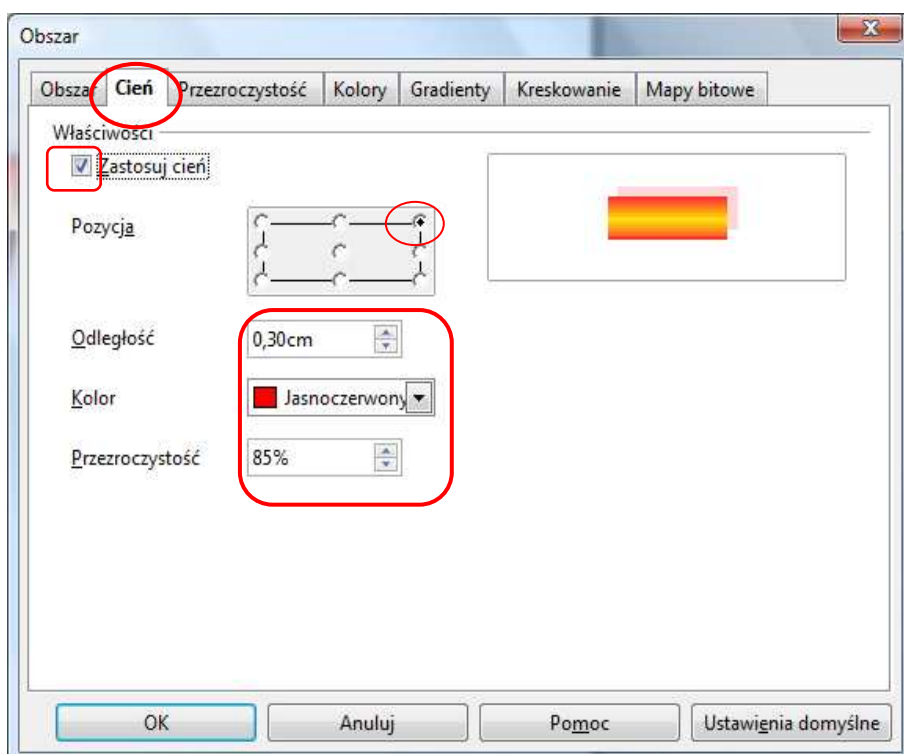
Obszar

Obszar Cień Przezroczystość Kolory Gradienty Kreskowanie Mapy bitowe

Właściwości

Zastosuj cień

Pozycja

Odległość 0,30cm

Kolor Jasnoczerwony

Przezroczystość 85%

OK Anuluj Pomoc Ustawienia domyślne